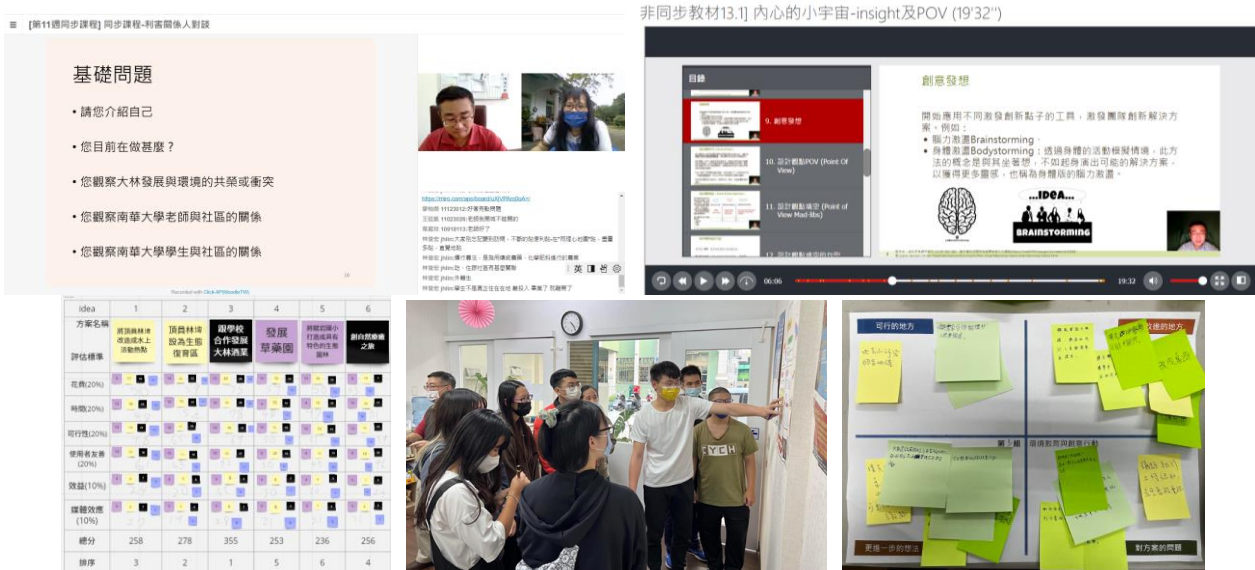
[第11週同步課程] 同步課程-利害關係人對談

基礎問題

• 請您介紹自己

• 您目前在做甚麼？

• 您觀察大林發展與環境的共榮或衝突

• 您觀察南華大學老師與社區的關係

• 您觀察南華大學學生與社區的關係

Recorded with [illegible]

非同步教材13.1] 內心的小宇宙-insight及POV (19'32")

目錄

9. 創意發想

10. 設計觀點POV (Point Of View)

11. 設計觀點填空 (Point of View Mad-libs)

創意發想

開始應用不同激發創新點子的工具，激發團隊創新解決方案。例如：
• 腦力激盪Brainstorming。
• 身體激盪Bodystorming：透過身體的活動模擬情境，此方法的概念是與其坐著想，不如起身演出可能的解決方案，以獲得更多靈感，也稱為身體版的腦力激盪。

...IDEA...
BRAINSTORMING

06:06 19:32

| idea | 1 | 2 | 3 | 4 | 5 | 6 |
|---|---|---|---|---|---|---|
| 方案名稱 / 評估標準 | 將頂員林溝改造成水上活動熱點 | 頂員林埤設為生態復育區 | 跟學校合作發展大林酒業 | 發展草藥園 | 將鄉鎮聯小打造成具有特色的生態園林 | 創自然療癒之旅 |
| 花費(20%) | | | | | | |
| 時間(20%) | | | | | | |
| 可行性(20%) | | | | | | |
| 使用者友善(20%) | | | | | | |
| 效益(10%) | | | | | | |
| 媒體效應(10%) | | | | | | |
| 總分 | 258 | 278 | 355 | 253 | 236 | 256 |
| 排序 | 3 | 2 | 1 | 5 | 6 | 4 |

YCH

可行的地方
改進的地方
第1組 韌環教育與創意行動
更進一步的想法
對方案的問題